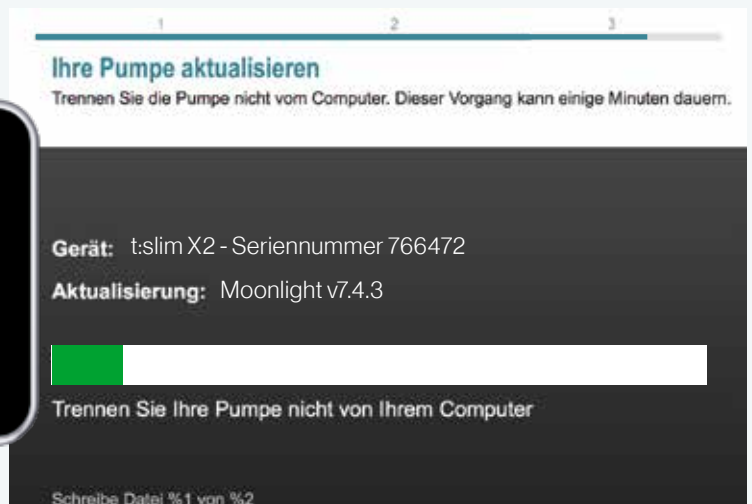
1 2 3

Ihre Pumpe aktualisieren

Trennen Sie die Pumpe nicht vom Computer. Dieser Vorgang kann einige Minuten dauern.

Gerät: t:slim X2 - Seriennummer 766472

Aktualisierung: Moonlight v7.4.3

Trennen Sie Ihre Pumpe nicht von Ihrem Computer

Schreibe Datei %1 von %2